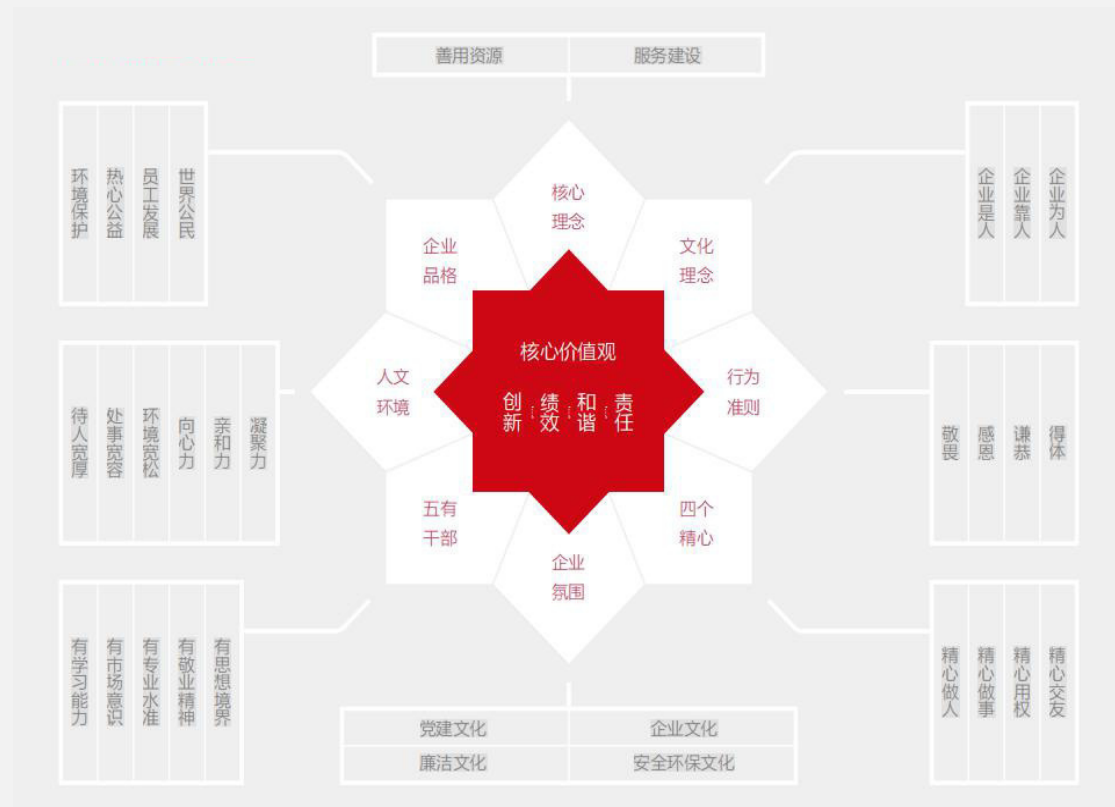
善用资源　服务建设

环境保护　热心公益　员工发展　世界公民

企业是人　企业靠人　企业为人

核心理念

企业品格

文化理念

核心价值观

创新　绩效　和谐　责任

人文环境

行为准则

五有干部

四个精心

企业氛围

待人宽厚　处事宽容　环境宽松　向心力　亲和力　凝聚力

敬畏　感恩　谦恭　得体

有学习能力　有市场意识　有专业水准　有敬业精神　有思想境界

精心做人　精心做事　精心用权　精心交友

| 党建文化 | 企业文化 |
|---|---|
| 廉洁文化 | 安全环保文化 |